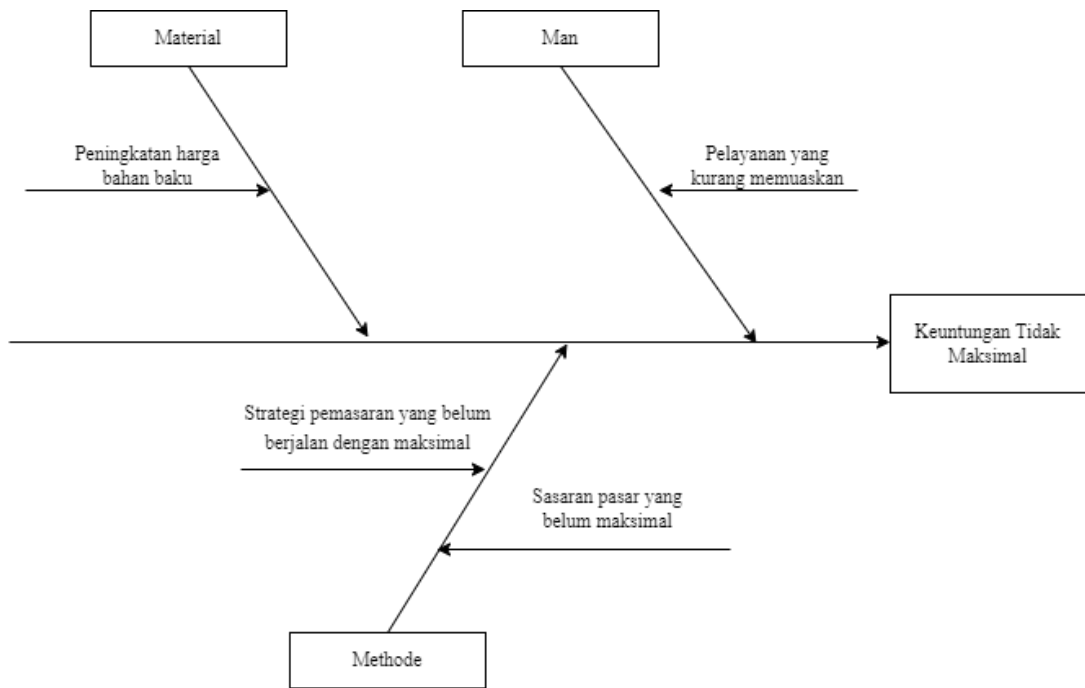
Material

Man

Peningkatan harga bahan baku

Pelayanan yang kurang memuaskan

Keuntungan Tidak Maksimal

Strategi pemasaran yang belum berjalan dengan maksimal

Sasaran pasar yang belum maksimal

Methode